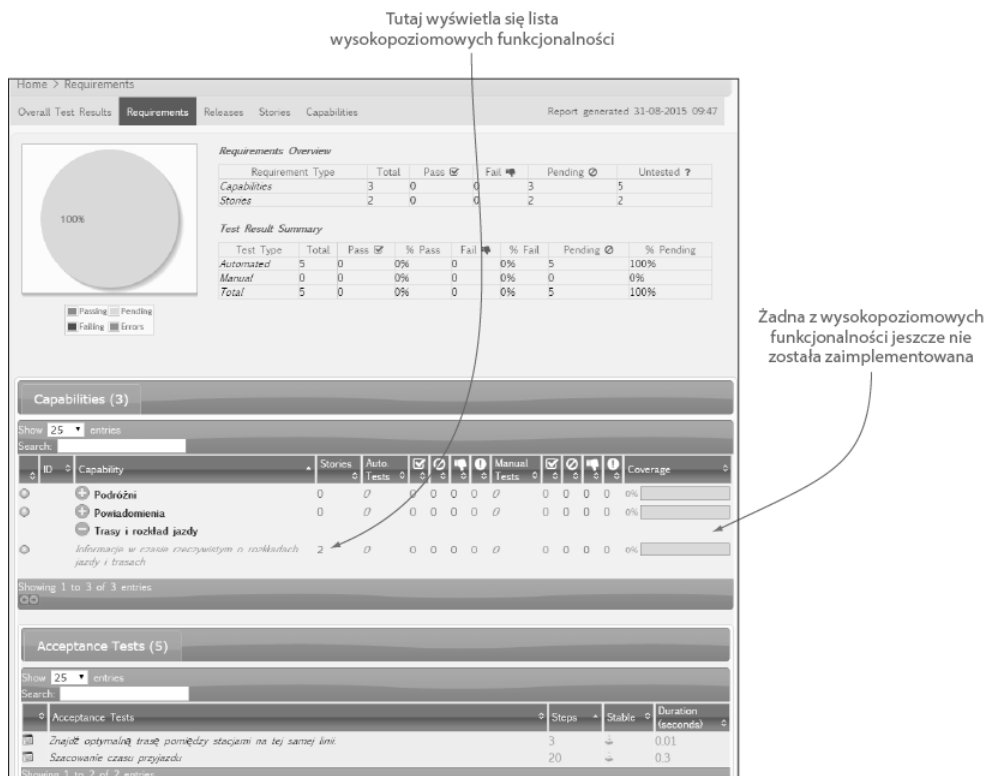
Tutaj wyświetla się lista wysokopoziomowych funkcjonalności

Home > Requirements

Overall Test Results Requirements Releases Stories Capabilities

Report generated 31-08-2015 09:47

100%

Passing Pending Failing Errors

Requirements Overview

| Requirement Type | Total | Pass | Fail | Pending | Untested ? |
|---|---|---|---|---|---|
| Capabilities | 3 | 0 | 0 | 3 | 5 |
| Stories | 2 | 0 | 0 | 2 | 2 |

Test Result Summary

| Test Type | Total | Pass | % Pass | Fail | % Fail | Pending | % Pending |
|---|---|---|---|---|---|---|---|
| Automated | 5 | 0 | 0% | 0 | 0% | 5 | 100% |
| Manual | 0 | 0 | 0% | 0 | 0% | 0 | 0% |
| Total | 5 | 0 | 0% | 0 | 0% | 5 | 100% |

Żadna z wysokopoziomowych funkcjonalności jeszcze nie została zaimplementowana

Capabilities (3)

Show 25 entries
Search:

| ID | Capability | Stories | Auto. Tests | | | | | Manual Tests | | | | | Coverage |
|---|---|---|---|---|---|---|---|---|---|---|---|---|---|
| | Podróżni | 0 | 0 | 0 | 0 | 0 | 0 | 0 | 0 | 0 | 0 | 0 | 0% |
| | Powiadomienia | 0 | 0 | 0 | 0 | 0 | 0 | 0 | 0 | 0 | 0 | 0 | 0% |
| | Trasy i rozkład jazdy | | | | | | | | | | | | |
| | Informacje w czasie rzeczywistym o rozkładach jazdy i trasach | 2 | 0 | 0 | 0 | 0 | 0 | 0 | 0 | 0 | 0 | 0 | 0% |

Showing 1 to 3 of 3 entries

Acceptance Tests (5)

Show 25 entries
Search:

| | Acceptance Tests | Steps | Stable | Duration (seconds) |
|---|---|---|---|---|
| | Znajdź optymalną trasę pomiędzy stacjami na tej samej linii. | 3 | | 0.01 |
| | Szacowanie czasu przyjazdu | 20 | | 0.3 |

Showing 1 to 2 of 2 entries